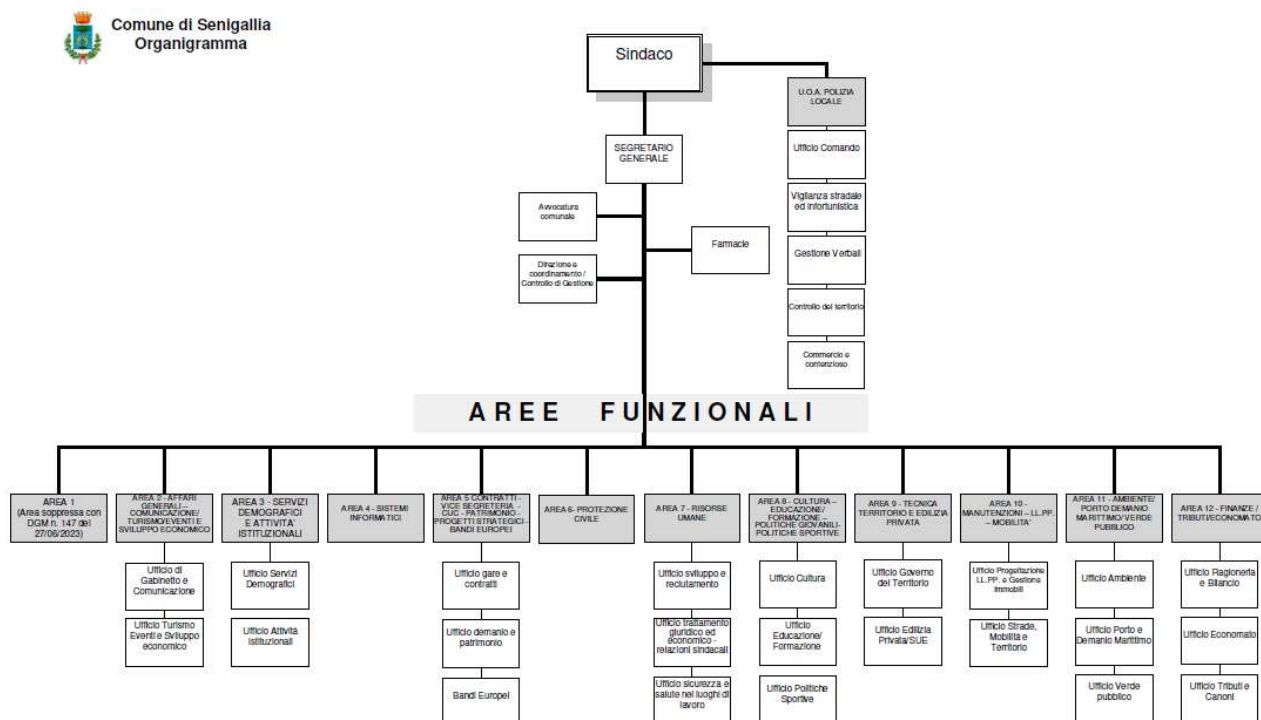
Comune di Senigallia
Organigramma

Sindaco

U.O.A. POLIZIA LOCALE

Ufficio Comando

Vigilanza stradale ed infortunistica

Gestione Verbali

Controllo del territorio

Commercio e contenzioso

SEGRETARIO GENERALE

Avvocatura comunale

Farmacie

Direzione e coordinamento / Controllo di Gestione

AREE FUNZIONALI

AREA 1 (Area soppressa con DGM n. 147 del 27/06/2023)

AREA 2 - AFFARI GENERALI - COMUNICAZIONE/ TURISMO/EVENTI E SVILUPPO ECONOMICO

Ufficio di Gabinetto e Comunicazione

Ufficio Turismo Eventi e Sviluppo economico

AREA 3 - SERVIZI DEMOGRAFICI E ATTIVITA' ISTITUZIONALI

Ufficio Servizi Demografici

Ufficio Attività Istituzionali

AREA 4 - SISTEMI INFORMATICI

AREA 5 CONTRATTI - VICE SEGRETERIA - CUC - PATRIMONIO - PROGETTI STRATEGICI - BANDI EUROPEI

Ufficio gare e contratti

Ufficio demanio e patrimonio

Bandi Europei

AREA 6- PROTEZIONE CIVILE

AREA 7 - RISORSE UMANE

Ufficio sviluppo e reclutamento

Ufficio trattamento giuridico ed economico - relazioni sindacali

Ufficio sicurezza e salute nei luoghi di lavoro

AREA 8 - CULTURA - EDUCAZIONE/ FORMAZIONE - POLITICHE GIOVANILI- POLITICHE SPORTIVE

Ufficio Cultura

Ufficio Educazione/ Formazione

Ufficio Politiche Sportive

AREA 9 - TECNICA TERRITORIO E EDILIZIA PRIVATA

Ufficio Governo del Territorio

Ufficio Edilizia Privata/SUE

AREA 10 - MANUTENZIONI – LL.PP. – MOBILITA'

Ufficio Progettazione LL.PP. e Gestione Immobili

Ufficio Strade, Mobilità e Territorio

AREA 11 - AMBIENTE/ PORTO DEMANIO MARITTIMO/VERDE PUBBLICO

Ufficio Ambiente

Ufficio Porto e Demanio Marittimo

Ufficio Verde pubblico

AREA 12 - FINANZE / TRIBUTI/ECONOMATO

Ufficio Ragioneria e Bilancio

Ufficio Economato

Ufficio Tributi e Canoni